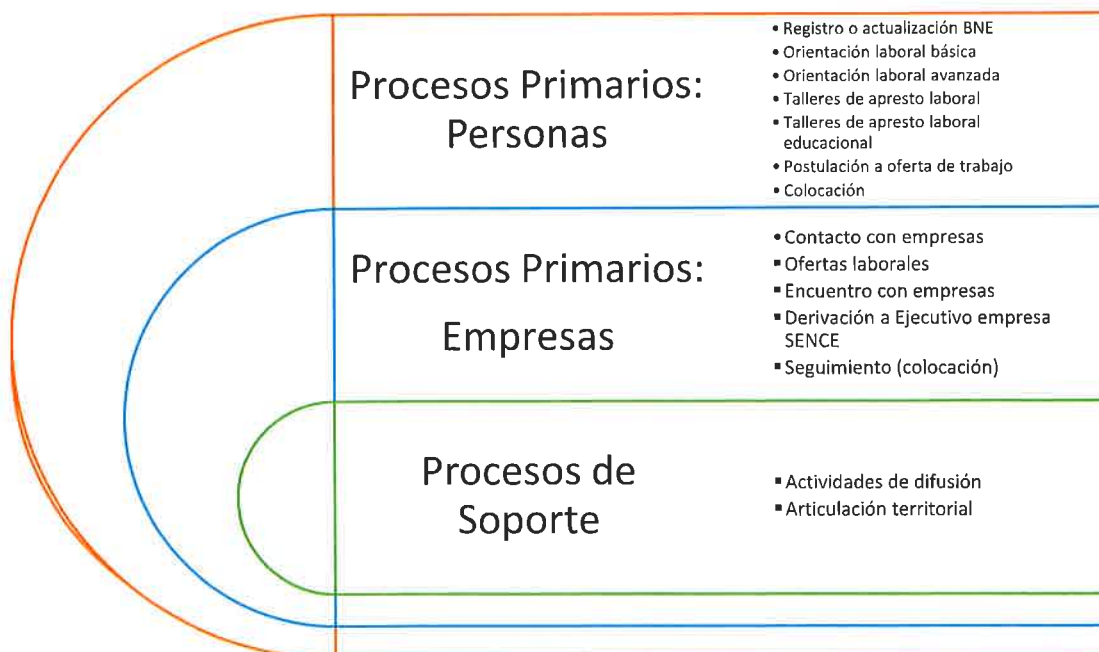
Procesos Primarios: Personas

• Registro o actualización BNE
• Orientación laboral básica
• Orientación laboral avanzada
• Talleres de apresto laboral
• Talleres de apresto laboral educacional
• Postulación a oferta de trabajo
• Colocación

Procesos Primarios: Empresas

• Contacto con empresas
▪ Ofertas laborales
▪ Encuentro con empresas
▪ Derivación a Ejecutivo empresa SENCE
▪ Seguimiento (colocación)

Procesos de Soporte

▪ Actividades de difusión
▪ Articulación territorial